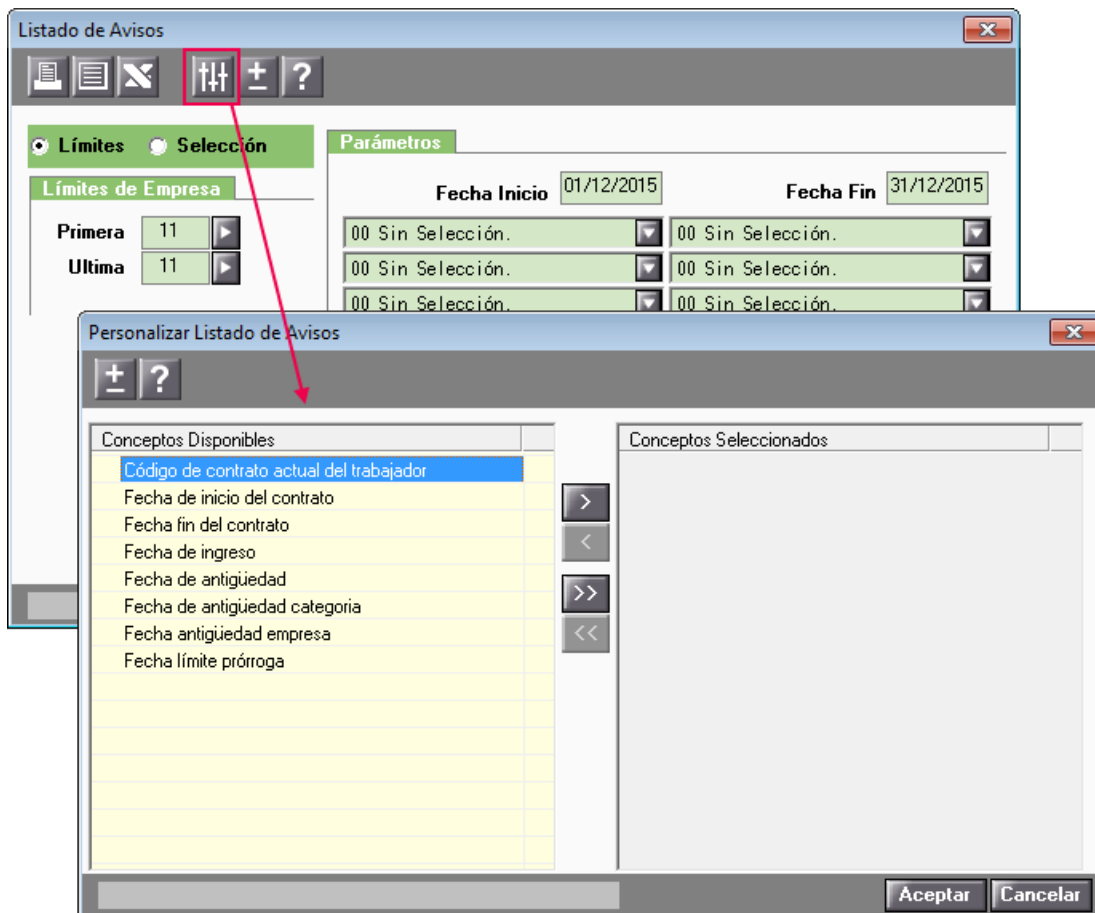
Listado de Avisos

± ?

Límites Selección

Límites de Empresa

Primera 11

Ultima 11

Parámetros

Fecha Inicio 01/12/2015

Fecha Fin 31/12/2015

00 Sin Selección.
00 Sin Selección.
00 Sin Selección.
00 Sin Selección.
00 Sin Selección.
00 Sin Selección.

Personalizar Listado de Avisos

± ?

Conceptos Disponibles

Código de contrato actual del trabajador
Fecha de inicio del contrato
Fecha fin del contrato
Fecha de ingreso
Fecha de antigüedad
Fecha de antigüedad categoria
Fecha antigüedad empresa
Fecha límite prórroga

>
<
>>
<<

Conceptos Seleccionados

Aceptar Cancelar